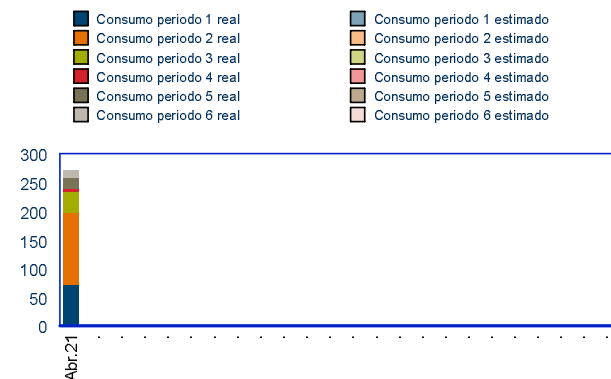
Consumo periodo 1 real
Consumo periodo 2 real
Consumo periodo 3 real
Consumo periodo 4 real
Consumo periodo 5 real
Consumo periodo 6 real

Consumo periodo 1 estimado
Consumo periodo 2 estimado
Consumo periodo 3 estimado
Consumo periodo 4 estimado
Consumo periodo 5 estimado
Consumo periodo 6 estimado

300
250
200
150
100
50
0

Abr.21